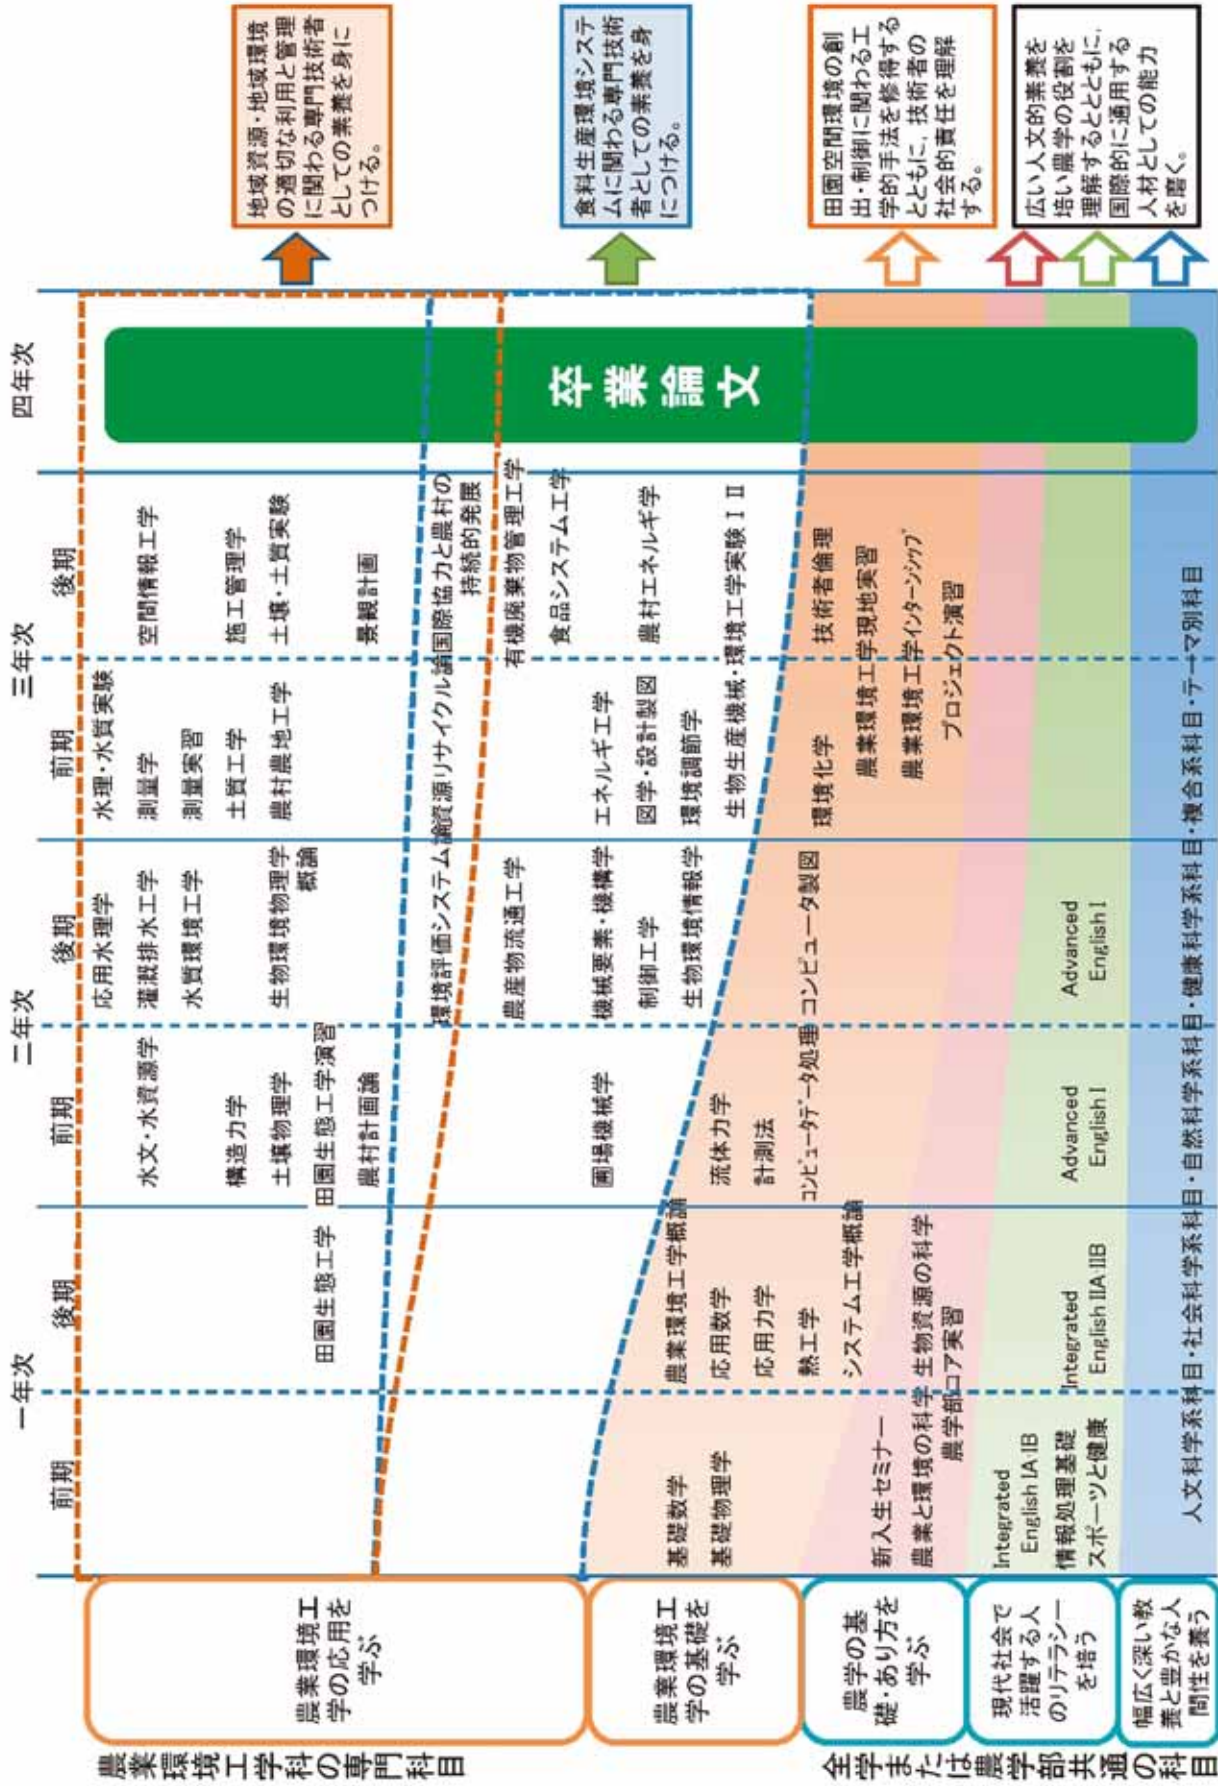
地域資源・地域環境の適切な利用と管理に関わる専門技術者としての素養を身につける。

食料生産環境システムに関わる専門技術者としての素養を身につける。

田園空間環境の創出・制御に関わる工学的手法を修得するとともに、技術者の社会的責任を理解する。

広い人文的素養を培い農学の役割を理解するとともに、国際的に通用する人材としての能力を磨く。

一年次 前期 後期
二年次 前期 後期
三年次 前期 後期
四年次

卒業論文

水理・水質実験
測量学
測量実習
土質工学
農村農地工学
空間情報工学
施工管理学
土壌・土質実験
景観計画
応用水理学
灌漑排水工学
水質環境工学
生物環境物理学概論
水文・水資源学
構造力学
土壌物理学
田園生態工学演習
農村計画論
田園生態工学
環境評価システム論
資源リサイクル論
国際協力と農村の持続的発展
有機廃棄物管理工学
食品システム工学
農産物流通工学
エネルギ工学
図学・設計製図
環境調節学
生物生産機械・環境工学実験Ⅰ Ⅱ
農村エネルギ学
機械要素・機構学
制御工学
生物環境情報学
圃場機械学
流体力学
計測法
コンピュータ製図
コンピュータデータ処理
農業環境工学概論
応用数学
応用力学
熱工学
システム工学概論
基礎数学
基礎物理学
環境化学
技術者倫理
農業環境工学現地実習
農業環境工学インターンシップ
プロジェクト演習
新入生セミナー
農業と環境の科学
生物資源の科学
農学部コア実習
Integrated English IA IB
Integrated English IIA IIB
Advanced English I
Advanced English I
情報処理基礎
スポーツと健康
人文科学系科目・社会科学系科目・自然科学系科目・健康科学系科目・複合系科目・テーマ別科目

農業環境工学の応用を学ぶ
農業環境工学の基礎を学ぶ
農学の基礎・あり方を学ぶ
現代社会で活躍する人のリテラシーを培う
幅広く深い教養と豊かな人間性を養う

農業環境工学科の専門科目
全学または農学部共通の科目